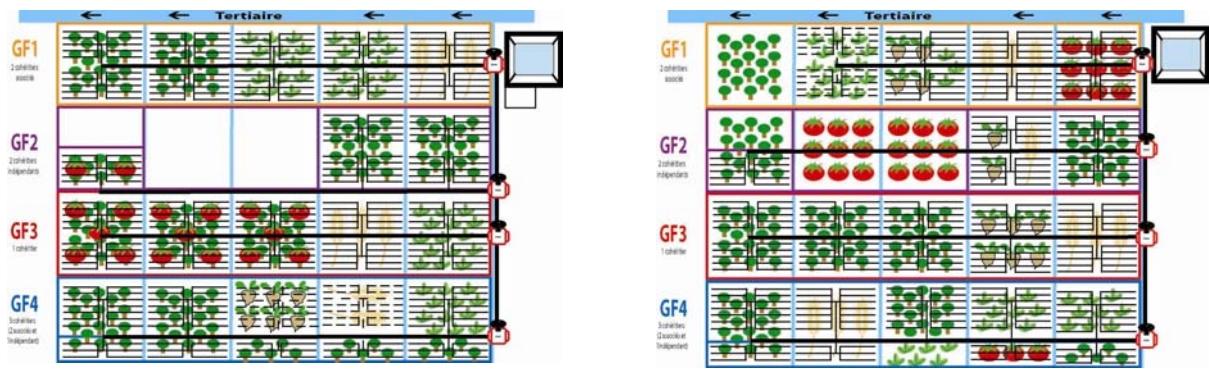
Tertiaire

GF1
2 cohérites associé

GF2
2 cohérites indépendants

GF3
1 cohérite

GF4
3 cohérites (2 associés et 1 indépendant)

Tertiaire

GF1
2 cohérites associé

GF2
2 cohérites indépendants

GF3
1 cohérite

GF4
3 cohérites (2 associés et 1 indépendant)